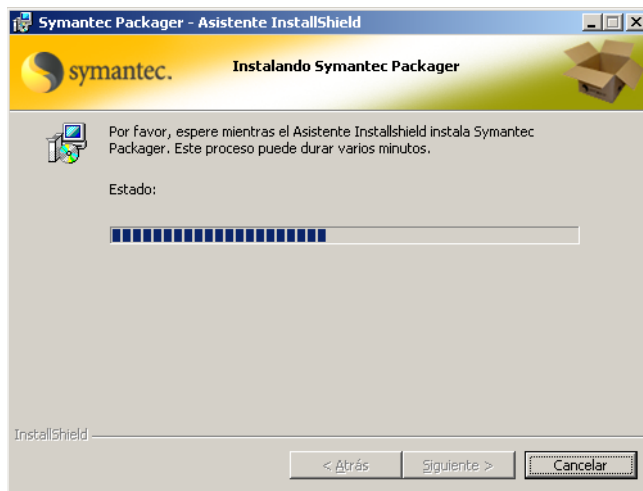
Symantec Packager - Asistente InstallShield

symantec.

Instalando Symantec Packager

Por favor, espere mientras el Asistente Installshield instala Symantec Packager. Este proceso puede durar varios minutos.

Estado:

InstallShield

< Atrás

Siguiente >

Cancelar